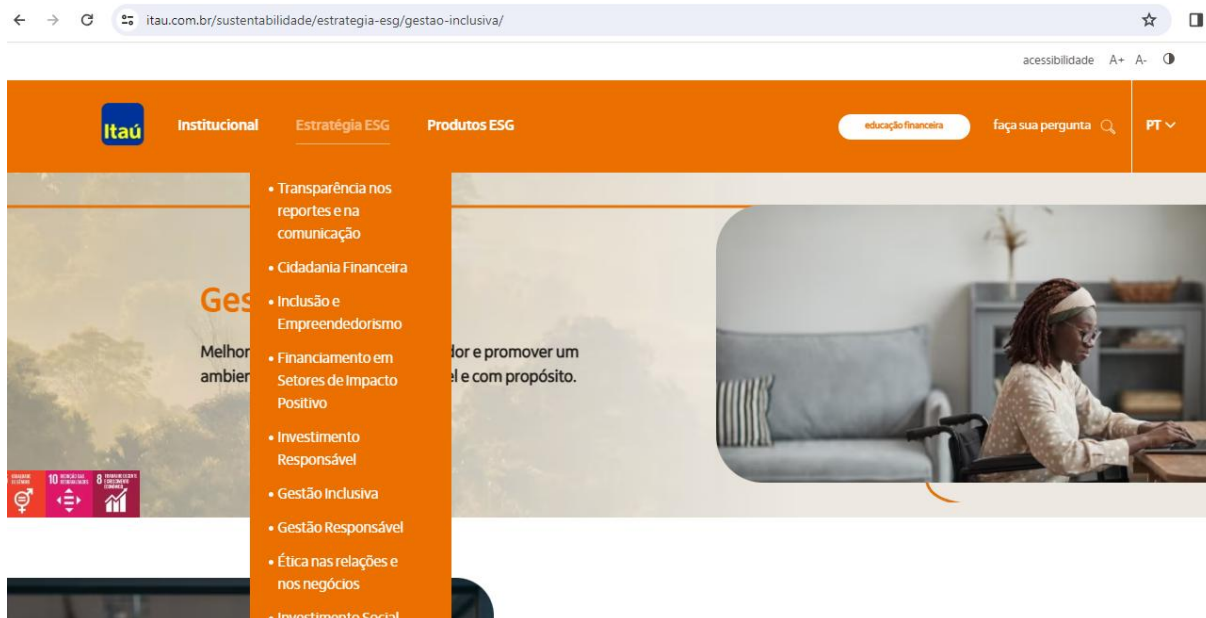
itau.com.br/sustentabilidade/estrategia-esg/gestao-inclusiva/

acessibilidade A+ A-

Itaú

Institucional

Estratégia ESG

Produtos ESG

educação financeira

faça sua pergunta

PT

• Transparência nos reportes e na comunicação

• Cidadania Financeira

• Inclusão e Empreendedorismo

• Financiamento em Setores de Impacto Positivo

• Investimento Responsável

• Gestão Inclusiva

• Gestão Responsável

• Ética nas relações e nos negócios

• Investimento Social

Ges

Melhor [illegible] dor e promover um ambien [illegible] l e com propósito.

5 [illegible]

10 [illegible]

8 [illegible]